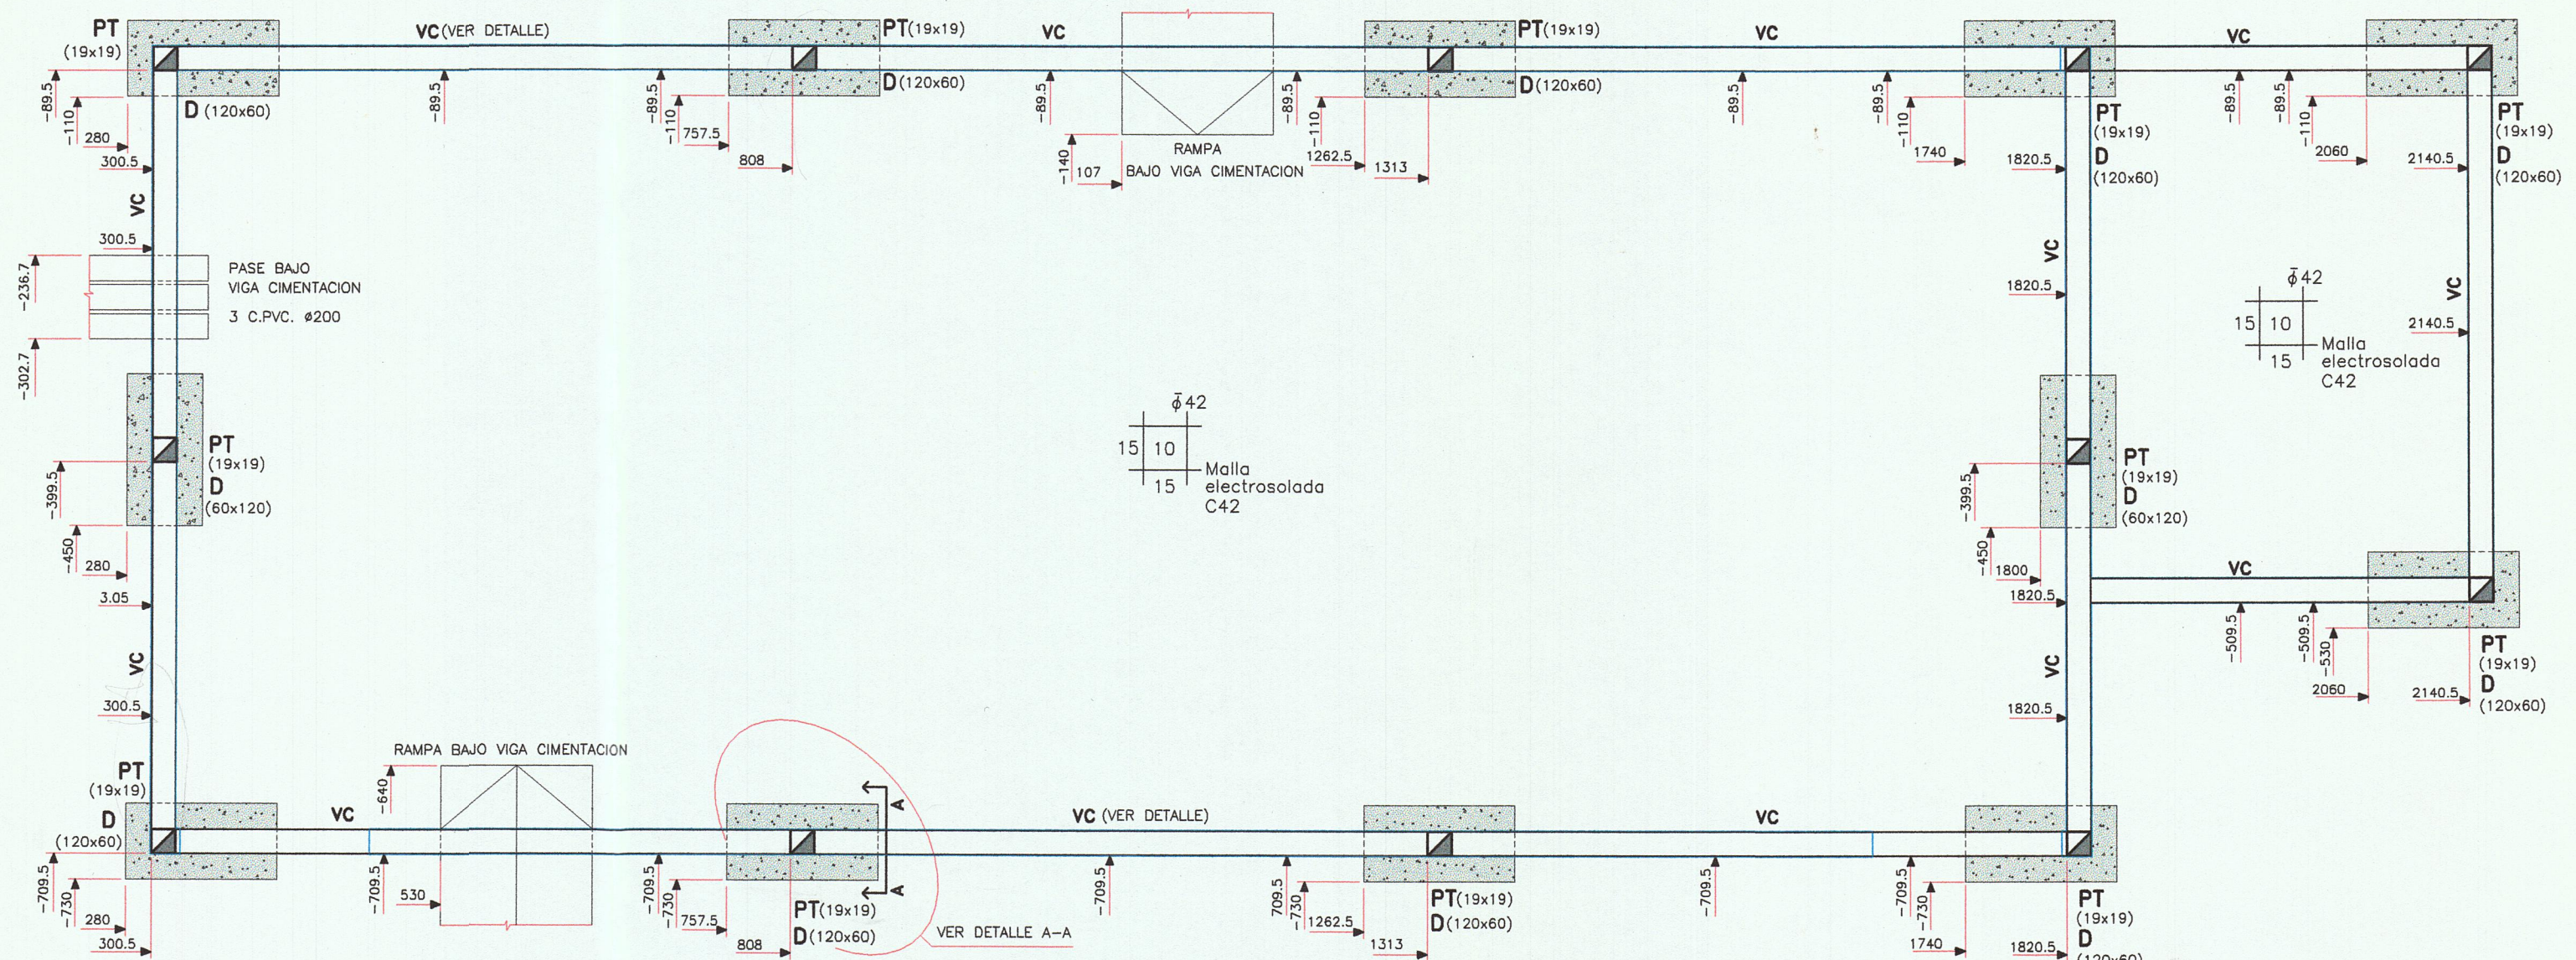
PT (19x19)
D (120x60)
VC (VER DETALLE)
PT (19x19)
D (120x60)
VC
RAMPA BAJO VIGA CIMENTACION
PT (19x19)
D (120x60)
VC
VC
PT (19x19)
D (120x60)
PT (19x19)
D (120x60)
-89.5
-110
280
300.5
-89.5
-89.5
-110
757.5
808
-89.5
-140
107
-89.5
-110
1262.5
1313
-89.5
-89.5
-110
1740
1820.5
-89.5
-89.5
-110
2060
2140.5
VC
300.5
-236.7
PASE BAJO VIGA CIMENTACION
3 C.PVC. ø200
-302.7
VC
1820.5
$\bar{\phi}42$
15 10
15
Malla electrosolada C42
VC
2140.5
PT (19x19)
D (60x120)
-399.5
-450
280
3.05
$\bar{\phi}42$
15 10
15
Malla electrosolada C42
PT (19x19)
D (60x120)
-399.5
-450
1800
1820.5
VC
-509.5
-509.5
-530
2060
2140.5
PT (19x19)
D (120x60)
VC
300.5
VC
1820.5
PT (19x19)
D (120x60)
RAMPA BAJO VIGA CIMENTACION
-640
VC
A
A
VC (VER DETALLE)
VC
-709.5
-730
280
300.5
-709.5
530
-709.5
-730
757.5
808
PT (19x19)
D (120x60)
VER DETALLE A-A
-709.5
709.5
-730
1262.5
1313
PT (19x19)
D (120x60)
-709.5
-709.5
-730
1740
1820.5
PT (19x19)
D (120x60)